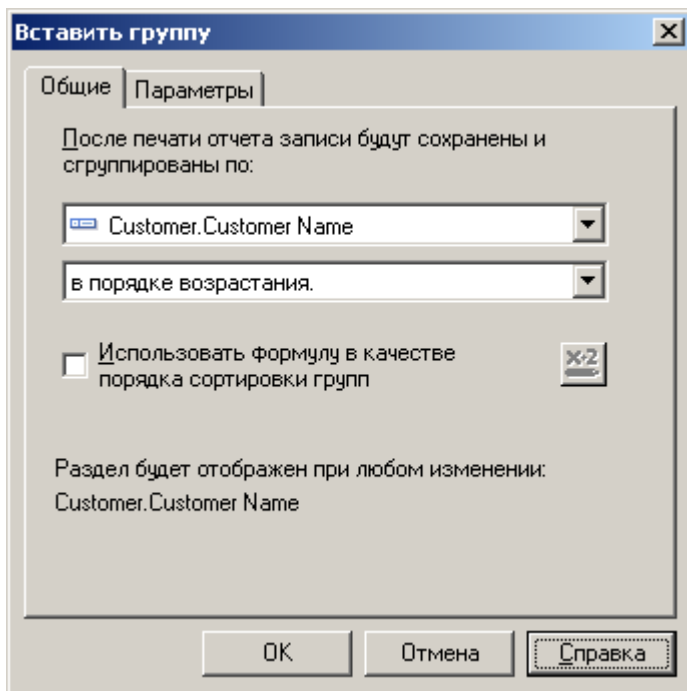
Вставить группу

Общие | Параметры

После печати отчета записи будут сохранены и сгруппированы по:

Customer.Customer Name

в порядке возрастания.

Использовать формулу в качестве порядка сортировки групп

x-2

Раздел будет отображен при любом изменении:
Customer.Customer Name

OK
Отмена
Справка